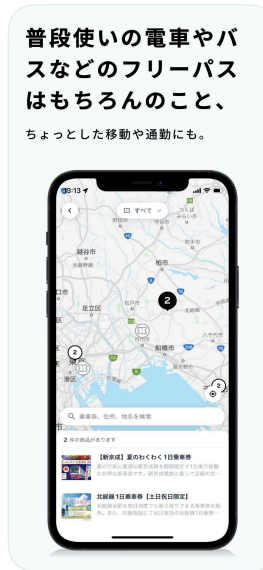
普段使いの電車やバスなどのフリーパスはもちろんのこと、

ちょっとした移動や通勤にも。

3:13

すべて

越谷市

柏市

足立区

船橋市

2

2

2

乗車券、住所、地名を検索

2 件の商品があります

【新京成】夏のわくわく1日乗車券

北総線1日乗車券【土日祝日限定】

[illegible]